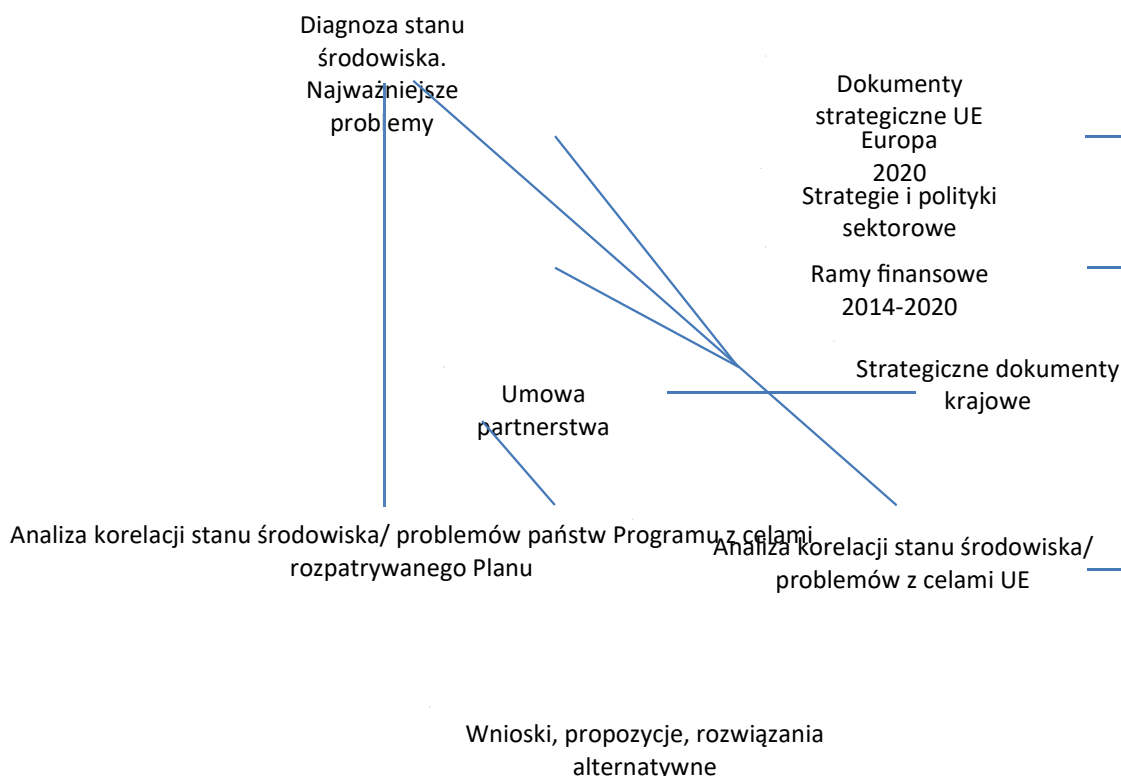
Diagnoza stanu środowiska. Najważniejsze problemy

Dokumenty strategiczne UE Europa 2020

Strategie i polityki sektorowe

Ramy finansowe 2014-2020

Strategiczne dokumenty krajowe

Umowa partnerstwa

Analiza korelacji stanu środowiska/ problemów państw Programu z celami rozpatrywanego Planu

Analiza korelacji stanu środowiska/ problemów z celami UE

Wnioski, propozycje, rozwiązania alternatywne